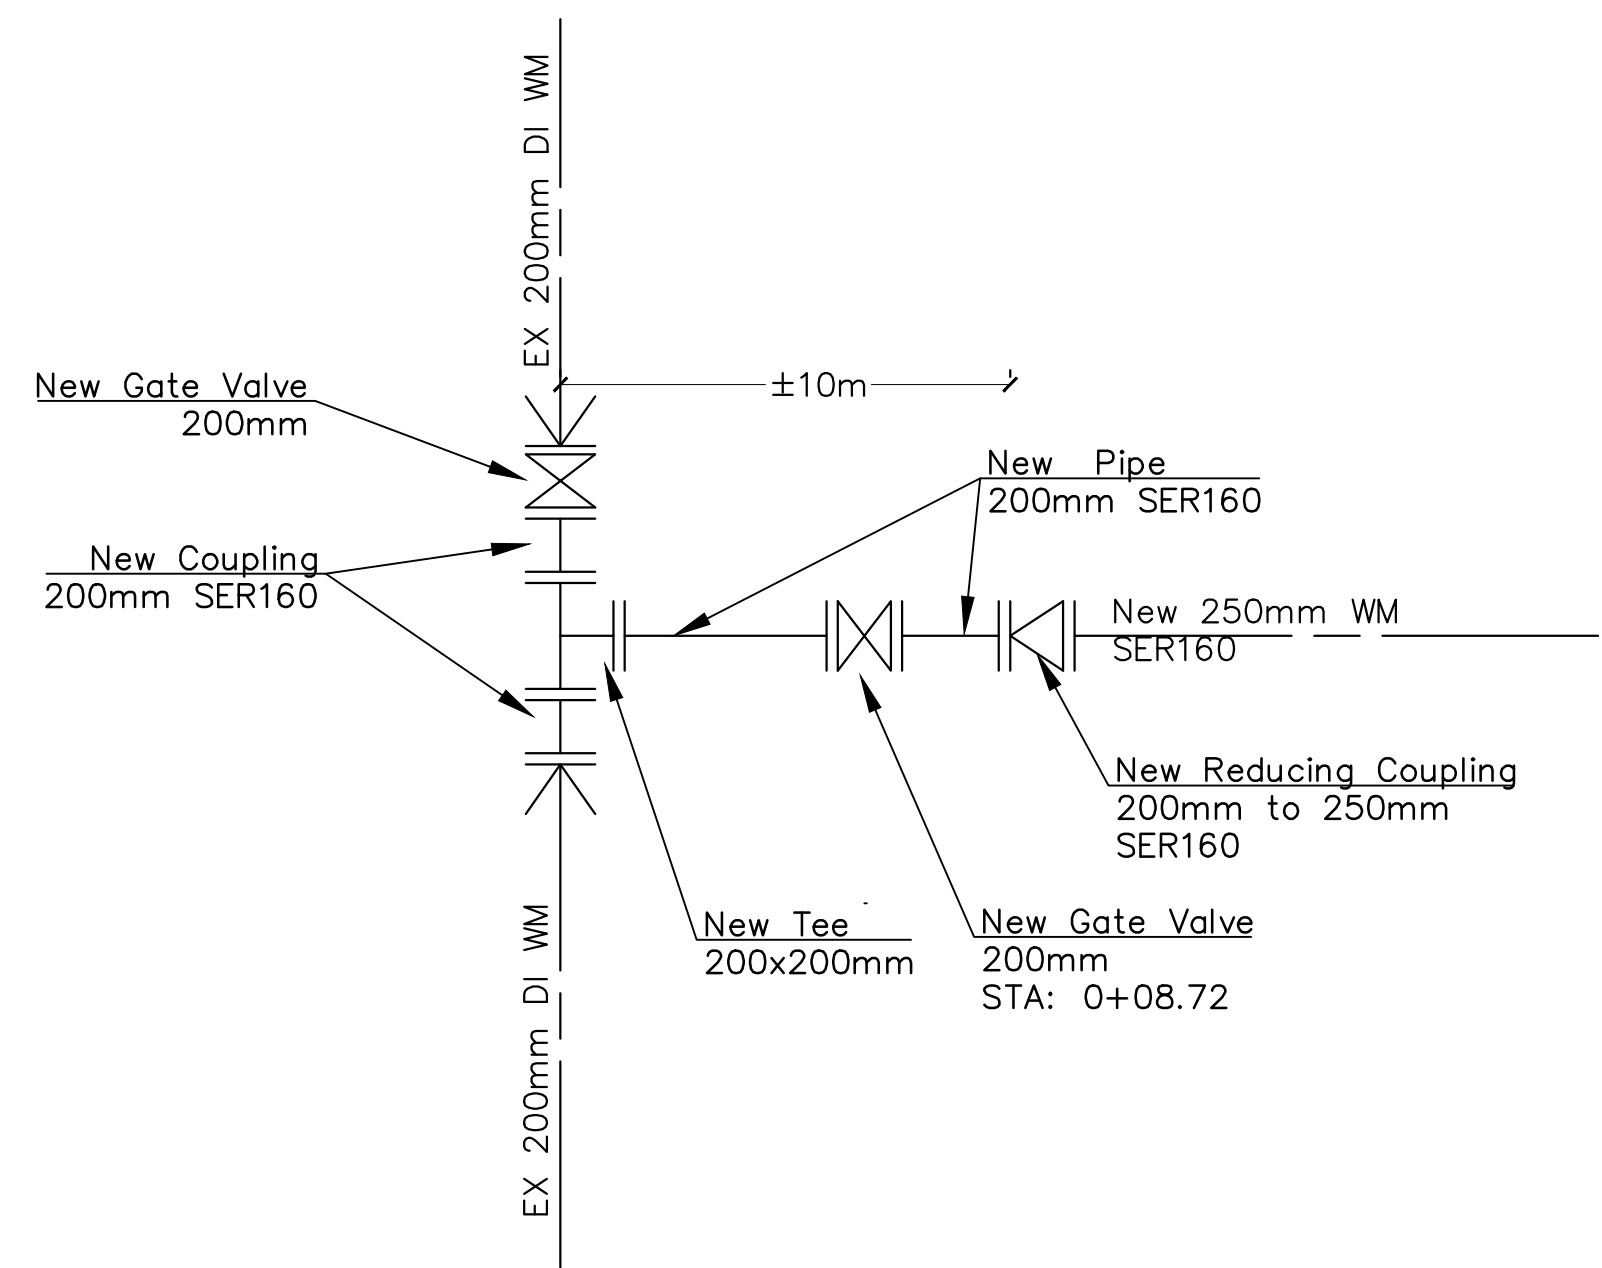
EX 200mm DI WM

$\pm 10$m

New Gate Valve
200mm

New Pipe
200mm SER160

New Coupling
200mm SER160

New 250mm WM
SER160

New Reducing Coupling
200mm to 250mm
SER160

New Tee
200x200mm

New Gate Valve
200mm
STA: 0+08.72

EX 200mm DI WM